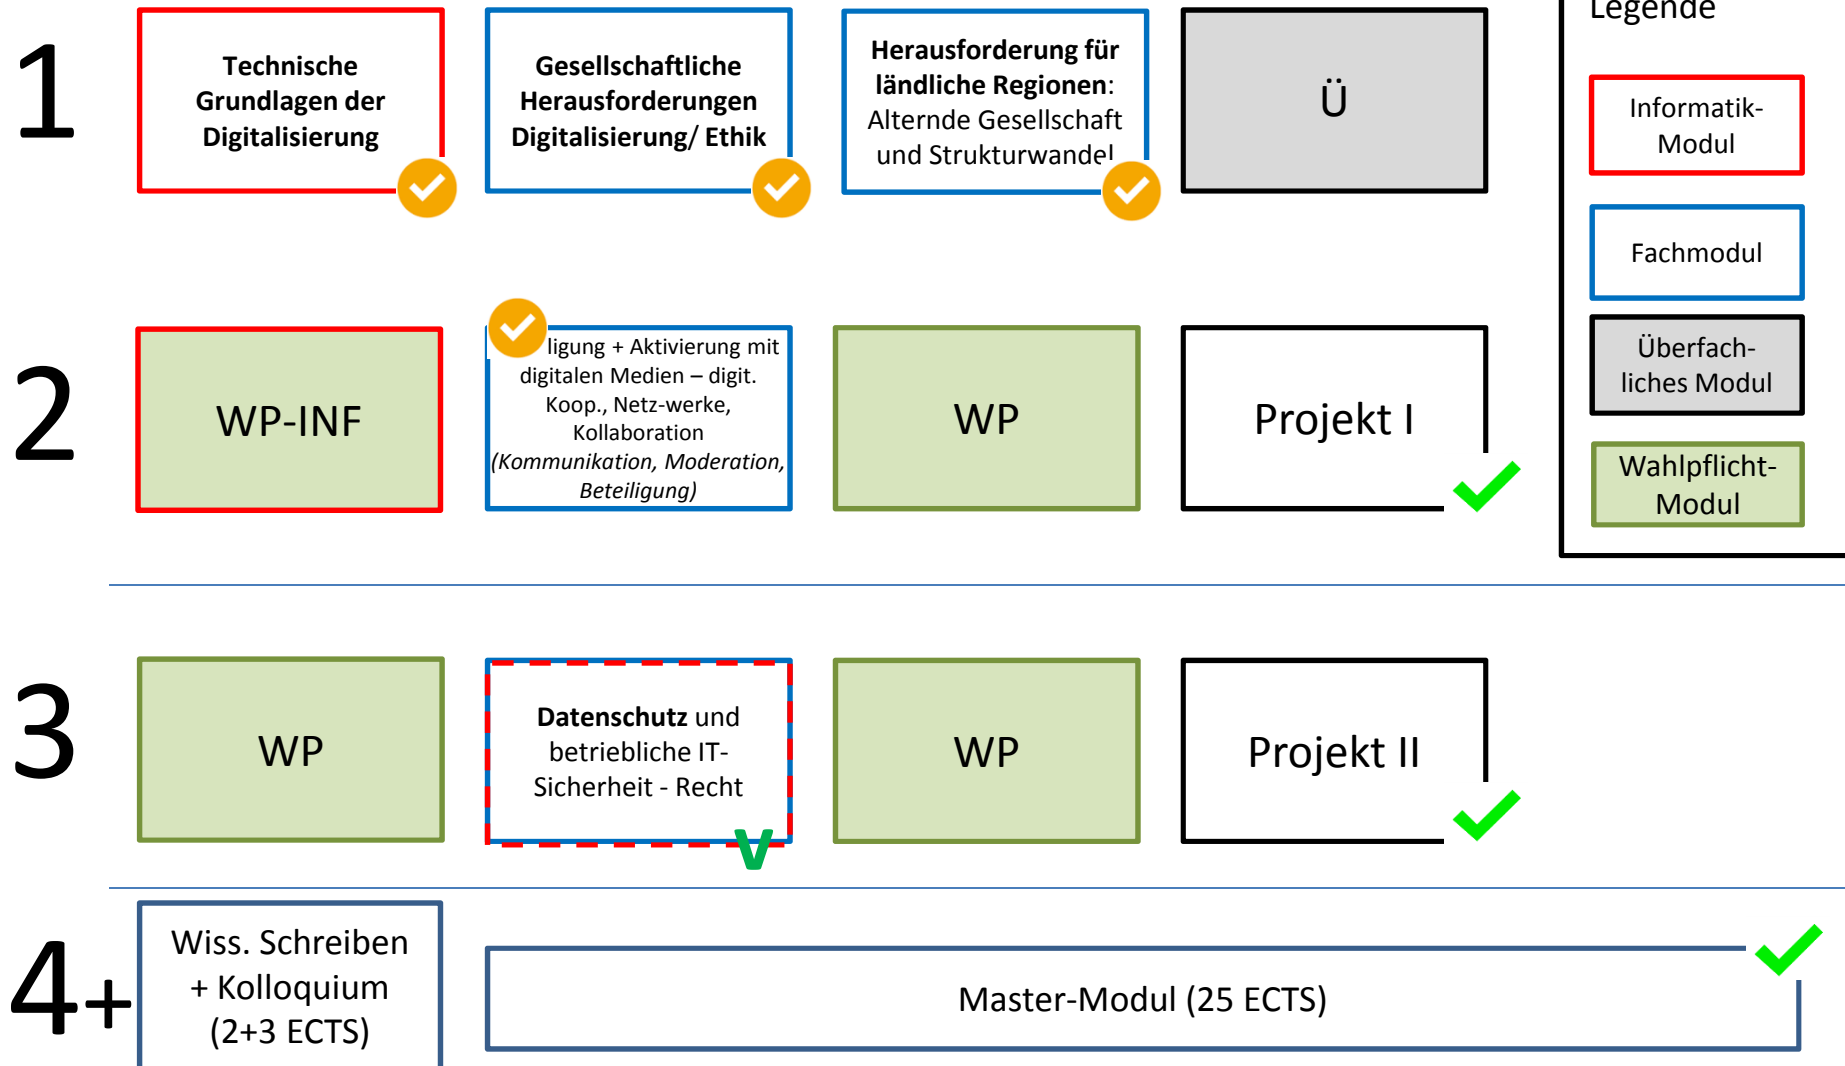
1

Technische Grundlagen der Digitalisierung

Gesellschaftliche Herausforderungen Digitalisierung/ Ethik

**Herausforderung für ländliche Regionen**: Alternde Gesellschaft und Strukturwandel

Ü

Legende

Informatik-Modul

Fachmodul

Überfach-liches Modul

Wahlpflicht-Modul

2

WP-INF

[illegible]ligung + Aktivierung mit digitalen Medien – digit. Koop., Netz-werke, Kollaboration *(Kommunikation, Moderation, Beteiligung)*

WP

Projekt I

3

WP

**Datenschutz** und betriebliche IT-Sicherheit - Recht

WP

Projekt II

4+

Wiss. Schreiben + Kolloquium (2+3 ECTS)

Master-Modul (25 ECTS)